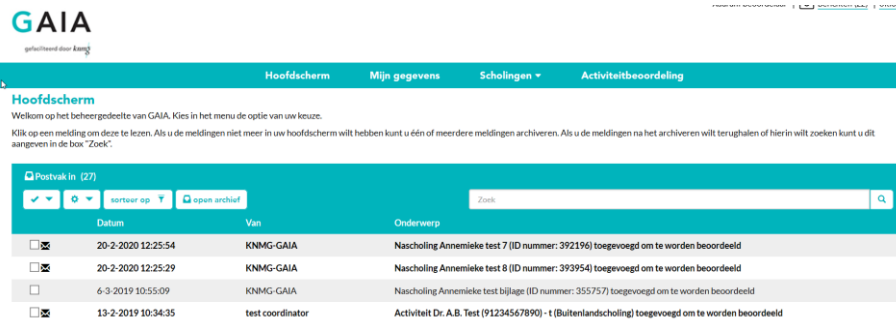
GAIA

gefaciliteerd door knmg

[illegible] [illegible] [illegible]

Hoofdscherm Mijn gegevens Scholingen Activiteitbeoordeling

Hoofdscherm

Welkom op het beheergedeelte van GAIA. Kies in het menu de optie van uw keuze.

Klik op een melding om deze te lezen. Als u de meldingen niet meer in uw hoofdscherm wilt hebben kunt u één of meerdere meldingen archiveren. Als u de meldingen na het archiveren wilt terughalen of hierin wilt zoeken kunt u dit aangeven in de box "Zoek".

Postvak in (27)

sorteer op open archief

Zoek

| | Datum | Van | Onderwerp |
|---|---|---|---|
| | 20-2-2020 12:25:54 | KNMG-GAIA | Nascholing Annemieke test 7 (ID nummer: 392196) toegevoegd om te worden beoordeeld |
| | 20-2-2020 12:25:29 | KNMG-GAIA | Nascholing Annemieke test 8 (ID nummer: 393954) toegevoegd om te worden beoordeeld |
| | 6-3-2019 10:55:09 | KNMG-GAIA | Nascholing Annemieke test bijlage (ID nummer: 355757) toegevoegd om te worden beoordeeld |
| | 13-2-2019 10:34:35 | test coordinator | Activiteit Dr. A.B. Test (91234567890) - t (Buitenlandscholing) toegevoegd om te worden beoordeeld |